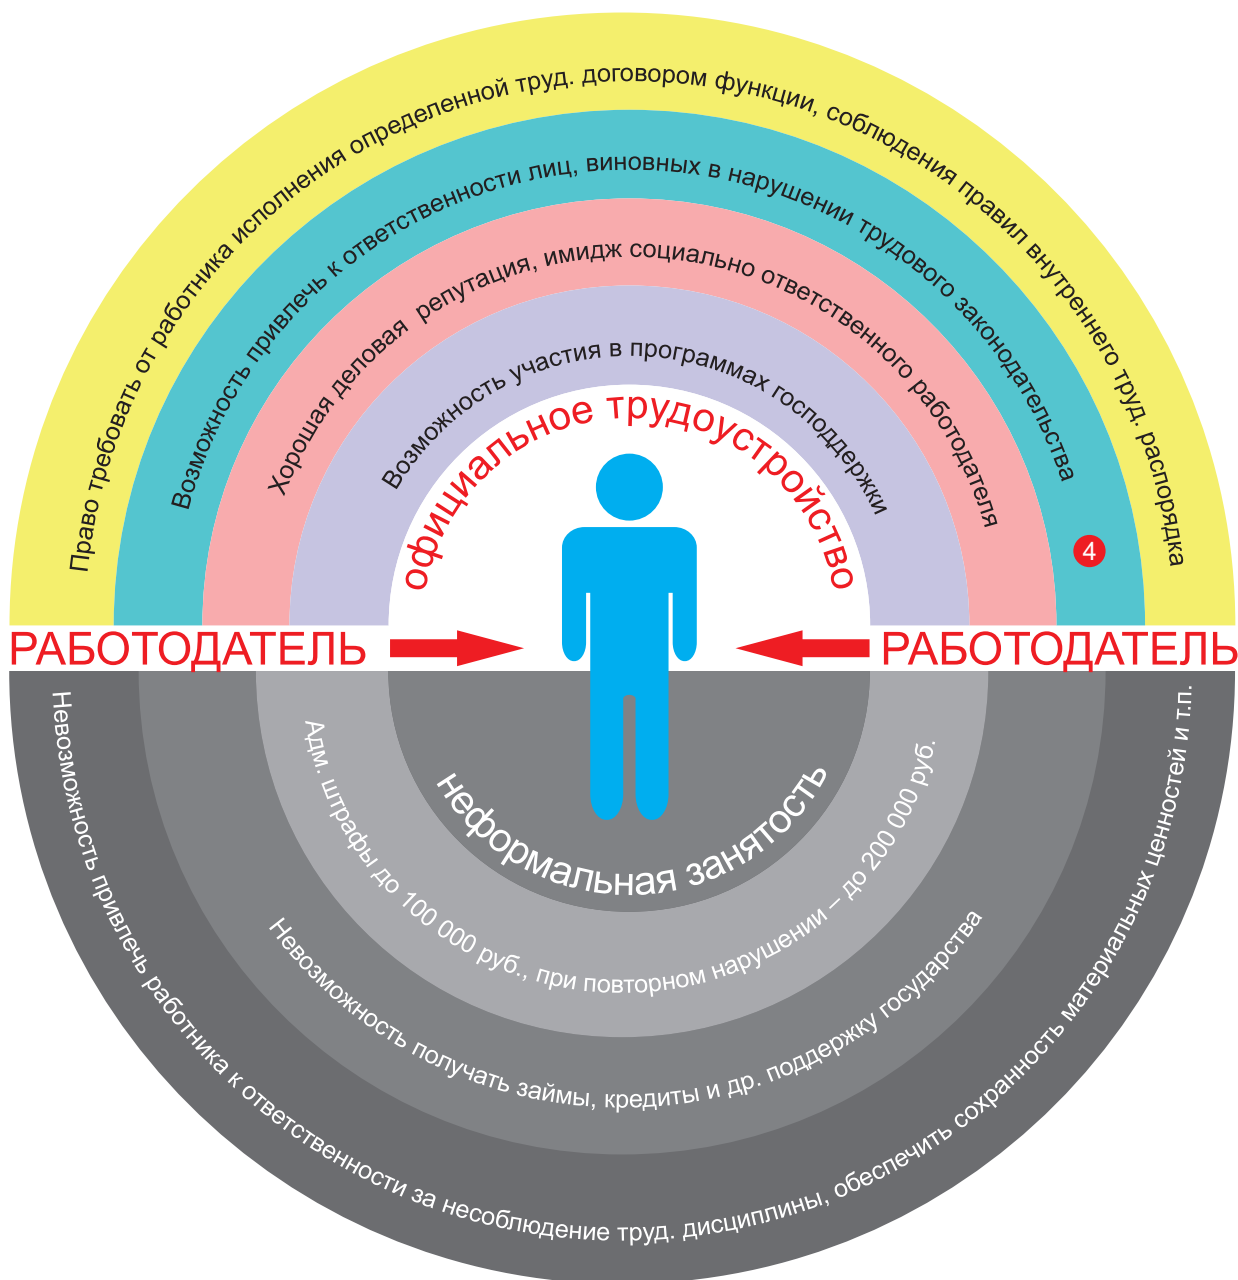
Право требовать от работника исполнения определенной труд. договором функции, соблюдения правил внутреннего труд. распорядка

Возможность привлечь к ответственности лиц, виновных в нарушении трудового законодательства

Хорошая деловая репутация, имидж социально ответственного работодателя

Возможность участия в программах господдержки

официальное трудоустройство

4

РАБОТОДАТЕЛЬ

РАБОТОДАТЕЛЬ

неформальная занятость

Адм. штрафы до 100 000 руб., при повторном нарушении – до 200 000 руб.

Невозможность получать займы, кредиты и др. поддержку государства

Невозможность привлечь работника к ответственности за несоблюдение труд. дисциплины, обеспечить сохранность материальных ценностей и т.п.